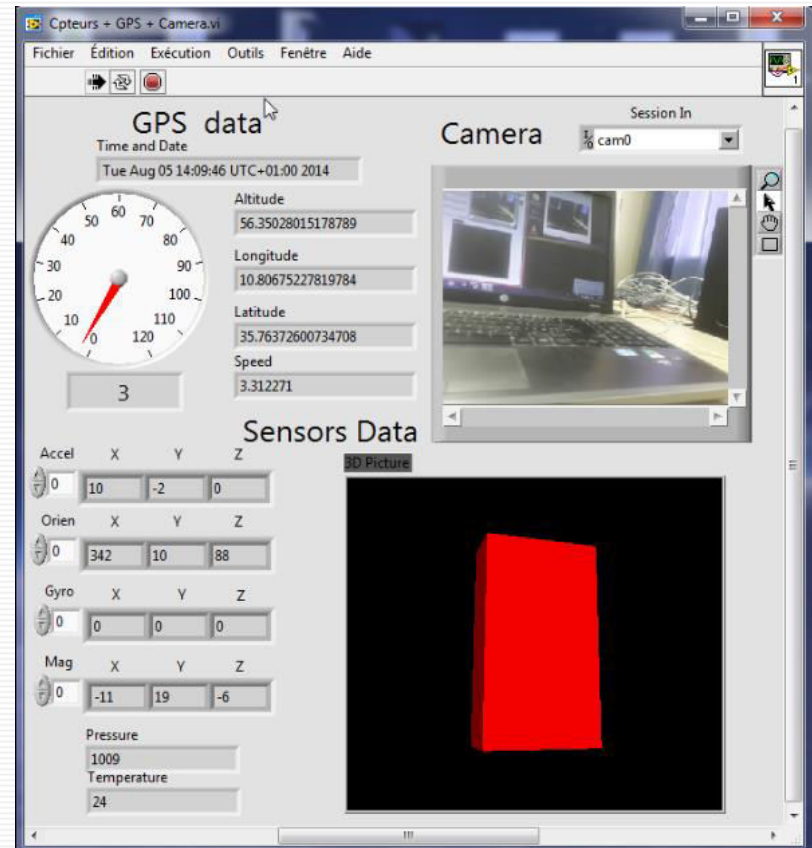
Cpteurs + GPS + Camera.vi

Fichier Édition Exécution Outils Fenêtre Aide

GPS data

Time and Date

Tue Aug 05 14:09:46 UTC+01:00 2014

Camera

Session In

cam0

60 50 70 40 80 30 90 20 100 10 110 0 120

3

Altitude

56.35028015178789

Longitude

10.80675227819784

Latitude

35.76372600734708

Speed

3.312271

Sensors Data

3D Picture

Accel X Y Z

0 10 -2 0

Orien X Y Z

0 342 10 88

Gyro X Y Z

0 0 0 0

Mag X Y Z

0 -11 19 -6

Pressure

1009

Temperature

24